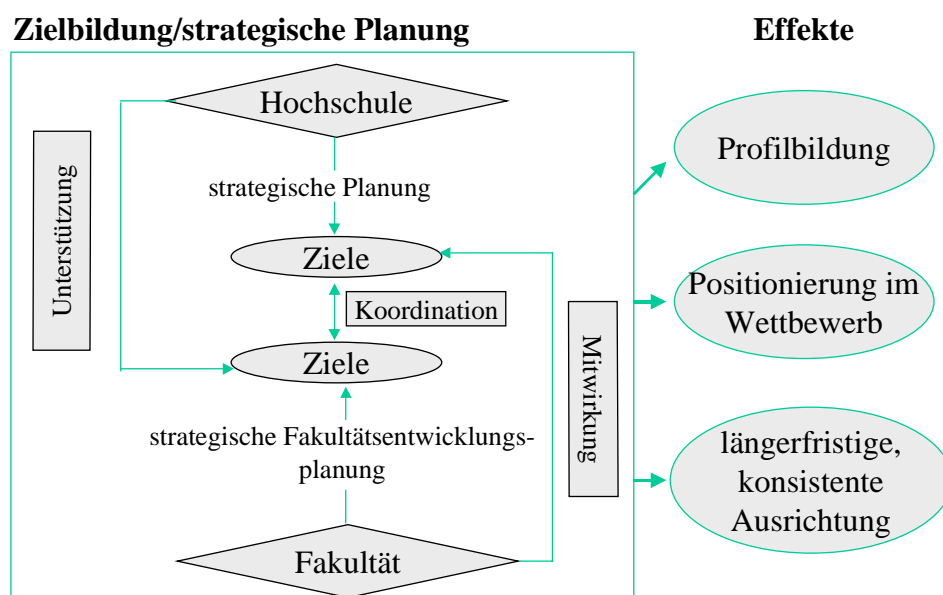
Zielbildung/strategische Planung

Effekte

Hochschule

Unterstützung

strategische Planung

Ziele

Koordination

Ziele

strategische Fakultätsentwicklungsplanung

Fakultät

Mitwirkung

Profilbildung

Positionierung im Wettbewerb

längerfristige, konsistente Ausrichtung